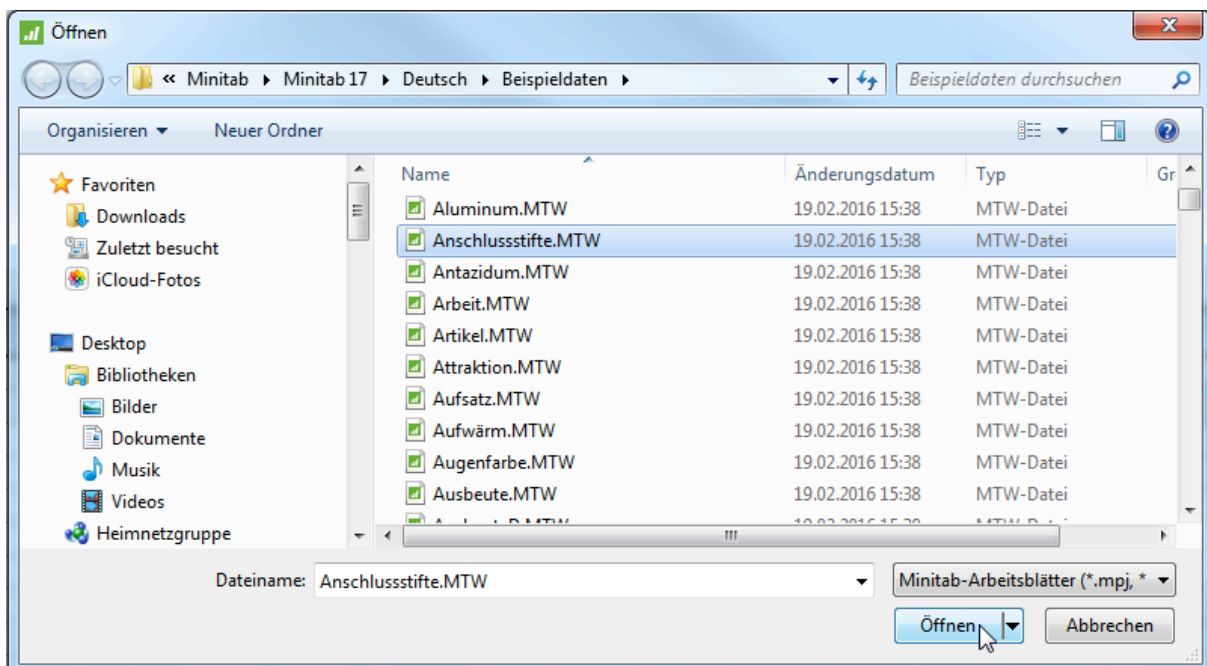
Öffnen

« Minitab ▸ Minitab 17 ▸ Deutsch ▸ Beispieldaten ▸

Beispieldaten durchsuchen

Organisieren ▾ Neuer Ordner

Favoriten
Downloads
Zuletzt besucht
iCloud-Fotos

Desktop
Bibliotheken
Bilder
Dokumente
Musik
Videos
Heimnetzgruppe

| Name | Änderungsdatum | Typ | Gr |
|---|---|---|---|
| Aluminum.MTW | 19.02.2016 15:38 | MTW-Datei | |
| Anschlussstifte.MTW | 19.02.2016 15:38 | MTW-Datei | |
| Antazidum.MTW | 19.02.2016 15:38 | MTW-Datei | |
| Arbeit.MTW | 19.02.2016 15:38 | MTW-Datei | |
| Artikel.MTW | 19.02.2016 15:38 | MTW-Datei | |
| Attraktion.MTW | 19.02.2016 15:38 | MTW-Datei | |
| Aufsatz.MTW | 19.02.2016 15:38 | MTW-Datei | |
| Aufwärm.MTW | 19.02.2016 15:38 | MTW-Datei | |
| Augenfarbe.MTW | 19.02.2016 15:38 | MTW-Datei | |
| Ausbeute.MTW | 19.02.2016 15:38 | MTW-Datei | |
| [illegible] | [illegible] | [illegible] | |

Dateiname: Anschlussstifte.MTW

Minitab-Arbeitsblätter (*.mpj, *

Öffnen

Abbrechen